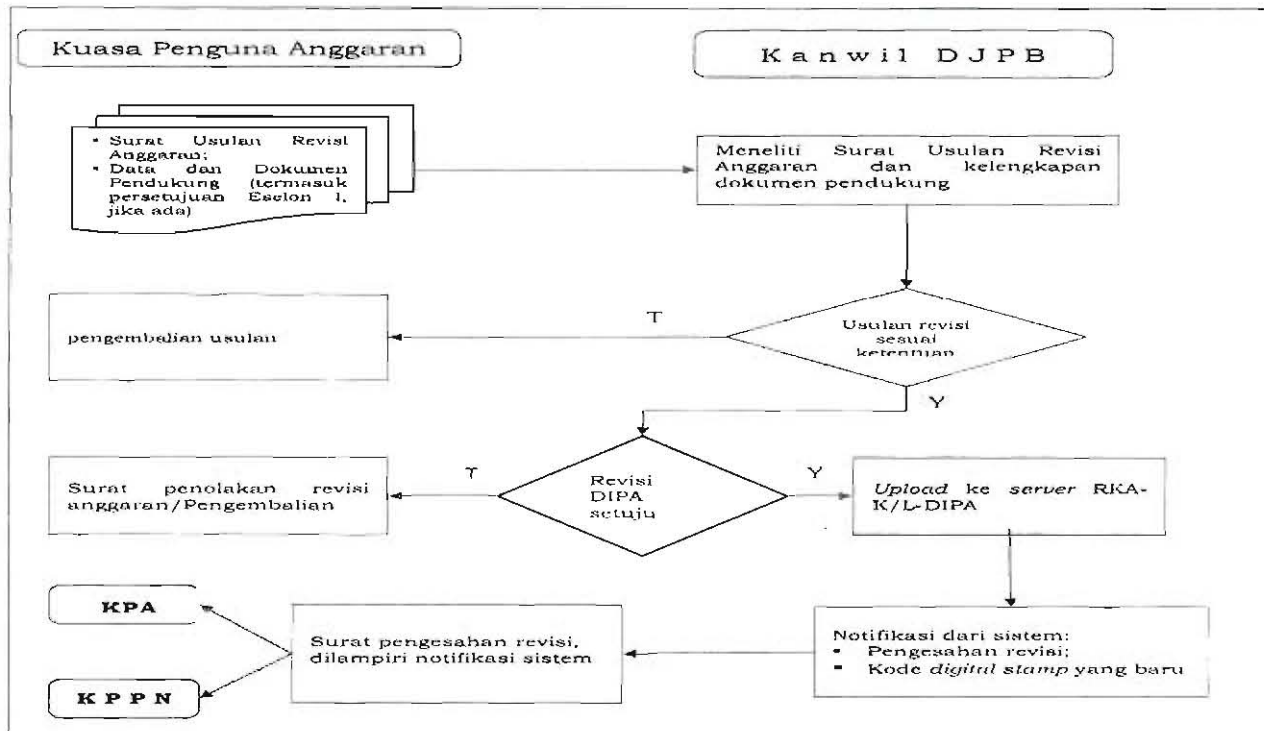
Kuasa Penguna Anggaran

Kanwil DJPB

- Surat Usulan Revisi Anggaran;
- Data dan Dokumen Pendukung (termasuk persetujuan Eselon I, jika ada)

Meneliti Surat Usulan Revisi Anggaran dan kelengkapan dokumen pendukung

Usulan revisi sesuai ketentuan

T

pengembalian usulan

Y

Revisi DIPA setuju

T

Surat penolakan revisi anggaran/Pengembalian

Y

*Upload* ke *server* RKA-K/L-DIPA

Notifikasi dari sistem:
- Pengesahan revisi;
- Kode *digital stamp* yang baru

Surat pengesahan revisi, dilampiri notifikasi sistem

KPA

KPPN